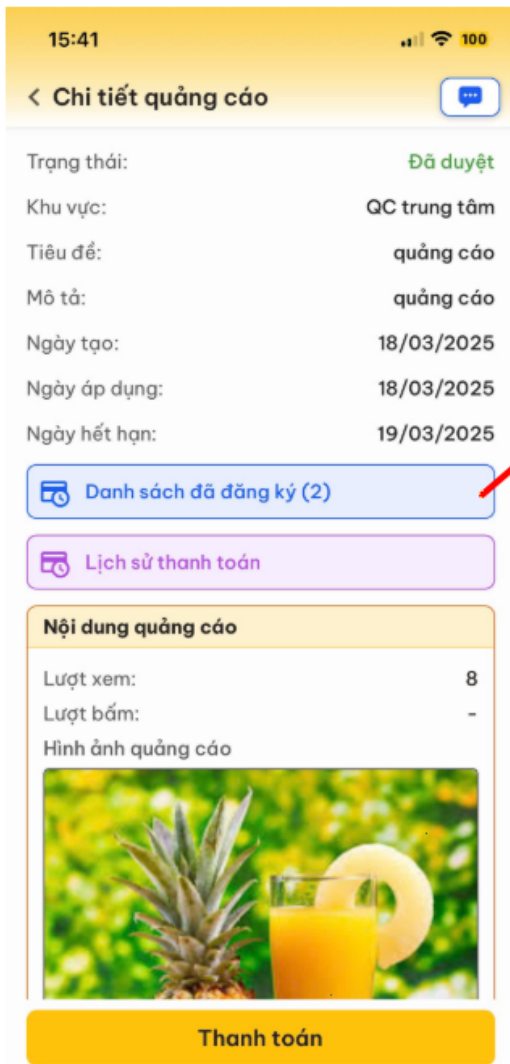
15:41

100

< Chi tiết quảng cáo

Trạng thái: Đã duyệt
Khu vực: QC trung tâm
Tiêu đề: quảng cáo
Mô tả: quảng cáo
Ngày tạo: 18/03/2025
Ngày áp dụng: 18/03/2025
Ngày hết hạn: 19/03/2025

Danh sách đã đăng ký (2)

Lịch sử thanh toán

Nội dung quảng cáo

Lượt xem: 8
Lượt bấm: -
Hình ảnh quảng cáo

Thanh toán